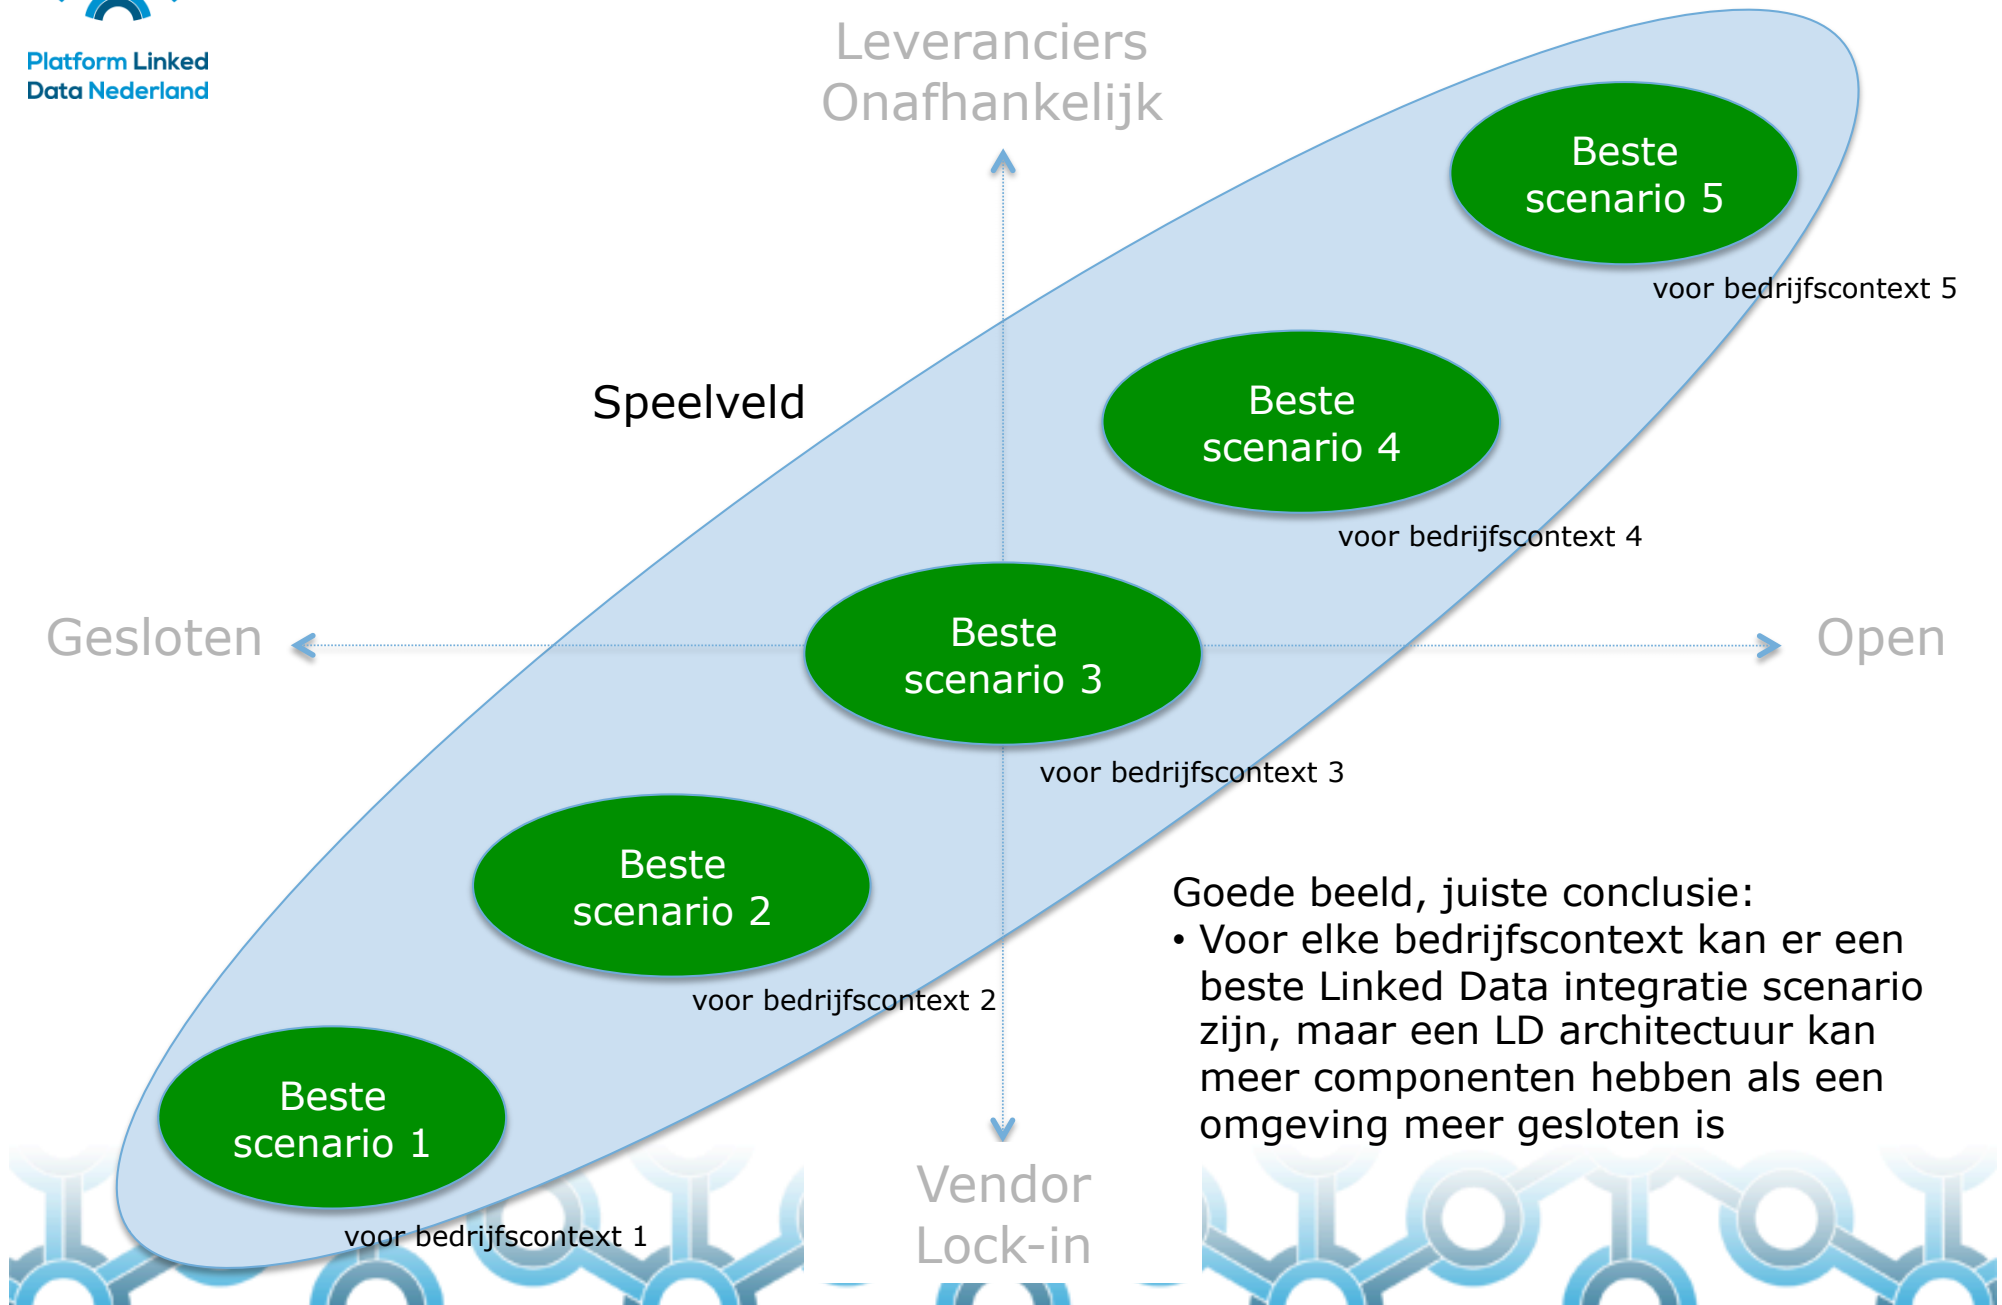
Platform Linked Data Nederland

Leveranciers Onafhankelijk

Beste scenario 5

voor bedrijfscontext 5

Speelveld

Beste scenario 4

voor bedrijfscontext 4

Gesloten

Beste scenario 3

Open

voor bedrijfscontext 3

Beste scenario 2

voor bedrijfscontext 2

Goede beeld, juiste conclusie:
• Voor elke bedrijfscontext kan er een beste Linked Data integratie scenario zijn, maar een LD architectuur kan meer componenten hebben als een omgeving meer gesloten is

Beste scenario 1

voor bedrijfscontext 1

Vendor Lock-in